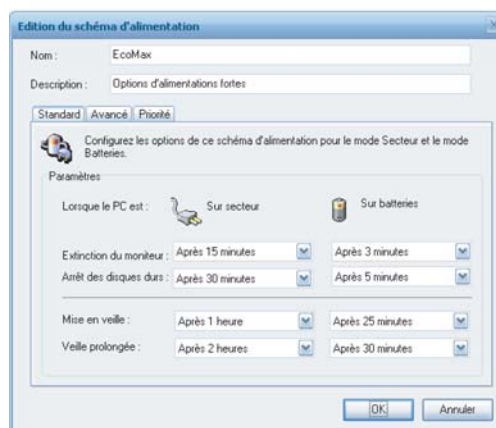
Edition du schéma d'alimentation

Nom : EcoMax

Description : Options d'alimentations fortes

Standard | Avancé | Priorité

Configurez les options de ce schéma d'alimentation pour le mode Secteur et le mode Batteries.

Paramètres

Lorsque le PC est : Sur secteur Sur batteries

Extinction du moniteur : Après 15 minutes Après 3 minutes

Arrêt des disques durs : Après 30 minutes Après 5 minutes

Mise en veille : Après 1 heure Après 25 minutes

Veille prolongée : Après 2 heures Après 30 minutes

OK Annuler